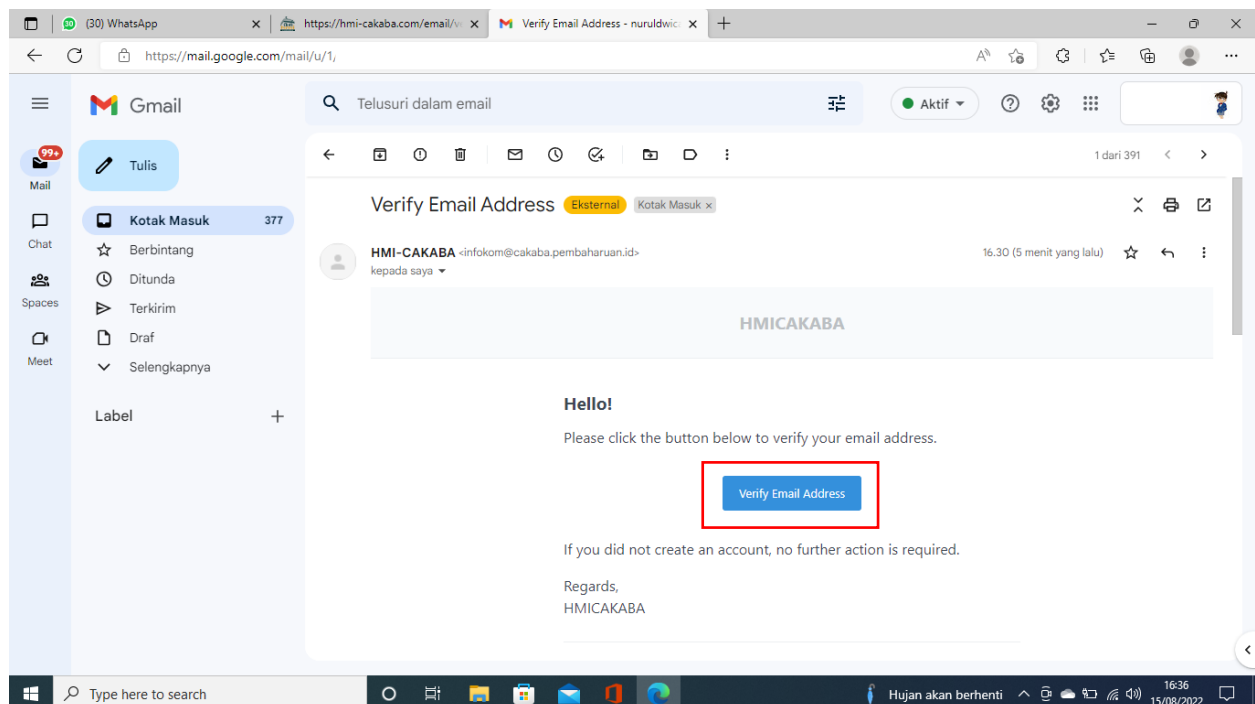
(30) WhatsApp
https://hmi-cakaba.com/email/v
Verify Email Address - nuruldwic
https://mail.google.com/mail/u/1/

Gmail
Telusuri dalam email
Aktif

99+
Mail
Chat
Spaces
Meet

Tulis
Kotak Masuk 377
Berbintang
Ditunda
Terkirim
Draf
Selengkapnya
Label

1 dari 391

Verify Email Address Eksternal Kotak Masuk ×

HMI-CAKABA <infokom@cakaba.pembaharuan.id>
kepada saya
16.30 (5 menit yang lalu)

HMICAKABA

Hello!

Please click the button below to verify your email address.

Verify Email Address

If you did not create an account, no further action is required.

Regards,
HMICAKABA

Type here to search
Hujan akan berhenti
16:36
15/08/2022